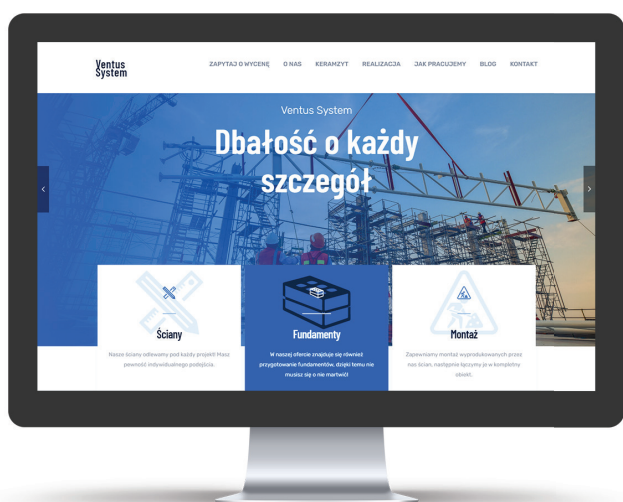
Ventus System

ZAPYTAJ O WYCENĘ O NAS KERAMZYT REALIZACJA JAK PRACUJEMY BLOG KONTAKT

Ventus System

Dbałość o każdy szczegół

‹ ›

Ściany

Nasze ściany odlewamy pod każdy projekt! Masz pewność indywidualnego podejścia.

Fundamenty

W naszej ofercie znajduje się również przygotowanie fundamentów, dzięki temu nie musisz się o nie martwić!

Montaż

Zapewniamy montaż wyprodukowanych przez nas ścian, następnie łączymy je w kompletny obiekt.